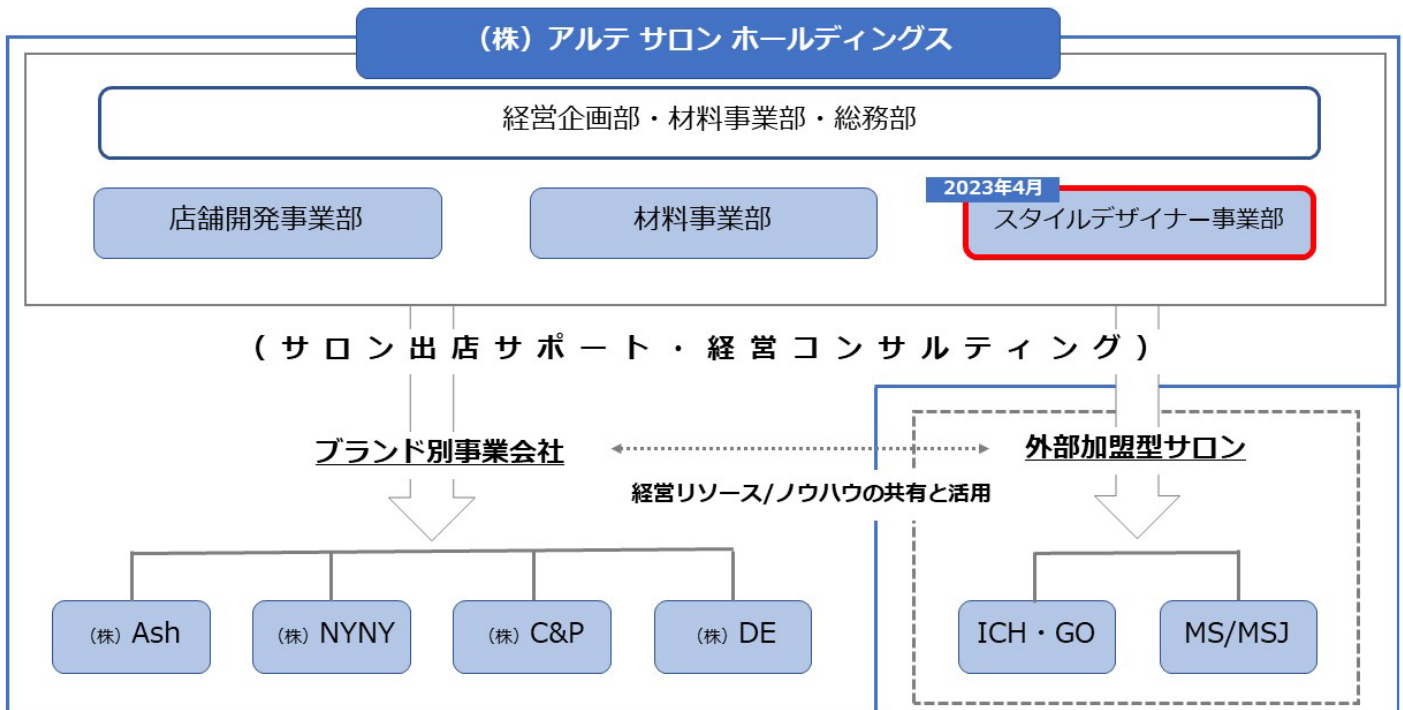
（株）アルテ サロン ホールディングス

経営企画部・材料事業部・総務部

店舗開発事業部

材料事業部

2023年4月

スタイルデザイナー事業部

（サロン出店サポート・経営コンサルティング）

ブランド別事業会社

経営リソース/ノウハウの共有と活用

外部加盟型サロン

（株）Ash

（株）NYNY

（株）C&P

（株）DE

ICH・GO

MS/MSJ